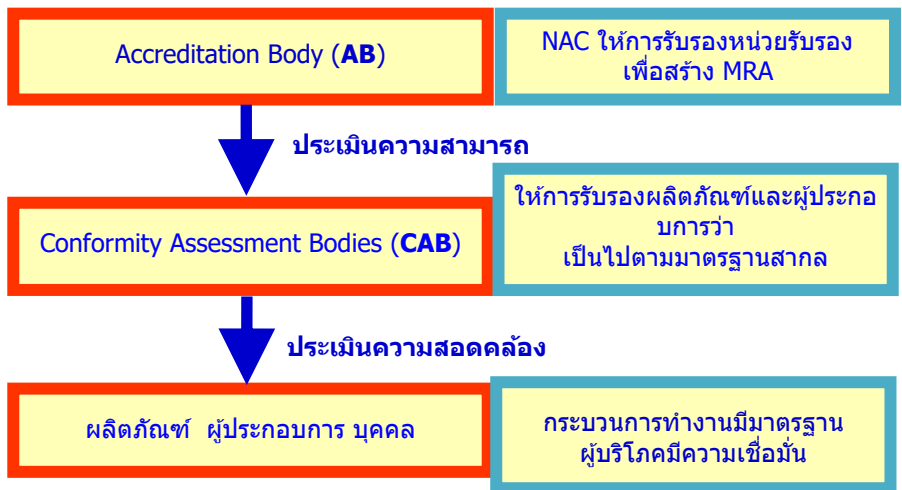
Accreditation Body (**AB**)

NAC ให้การรับรองหน่วยรับรอง เพื่อสร้าง MRA

ประเมินความสามารถ

Conformity Assessment Bodies (**CAB**)

ให้การรับรองผลิตภัณฑ์และผู้ประกอบการว่า เป็นไปตามมาตรฐานสากล

ประเมินความสอดคล้อง

ผลิตภัณฑ์ ผู้ประกอบการ บุคคล

กระบวนการทำงานมีมาตรฐาน ผู้บริโภคมีความเชื่อมั่น